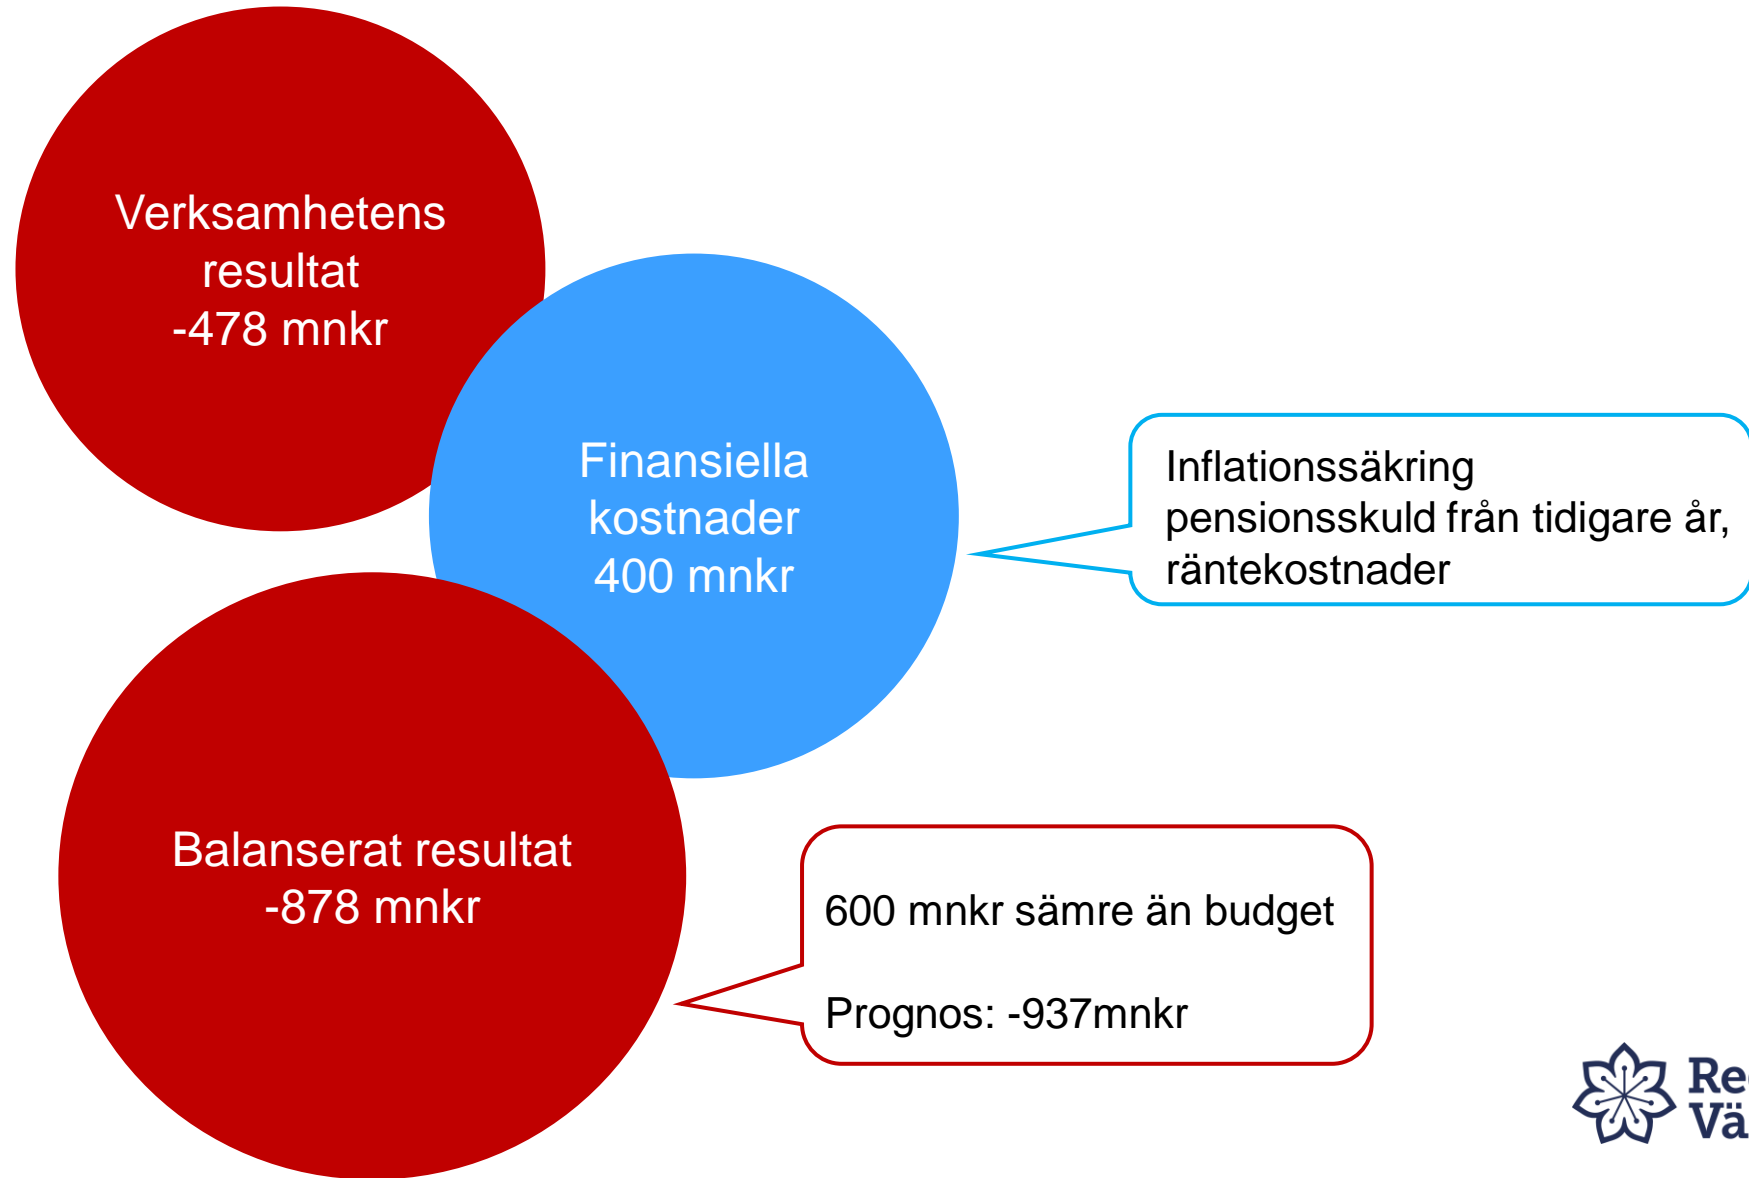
Verksamhetens resultat
-478 mnkr

Finansiella kostnader
400 mnkr

Inflationssäkring pensionsskuld från tidigare år, räntekostnader

Balanserat resultat
-878 mnkr

600 mnkr sämre än budget

Prognos: -937mnkr

Re
Vä